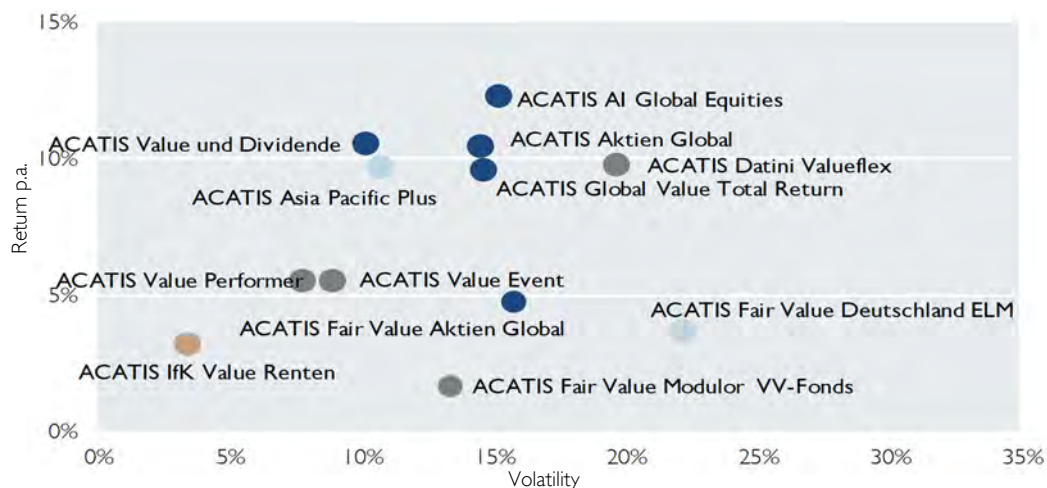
15%
10%
5%
0%
Return p.a.

ACATIS AI Global Equities
ACATIS Value und Dividende
ACATIS Aktien Global
ACATIS Datini Valueflex
ACATIS Global Value Total Return
ACATIS Asia Pacific Plus
ACATIS Value Performer
ACATIS Value Event
ACATIS Fair Value Deutschland ELM
ACATIS Fair Value Aktien Global
ACATIS IfK Value Renten
ACATIS Fair Value Modulor VV-Fonds

0% 5% 10% 15% 20% 25% 30% 35%
Volatility